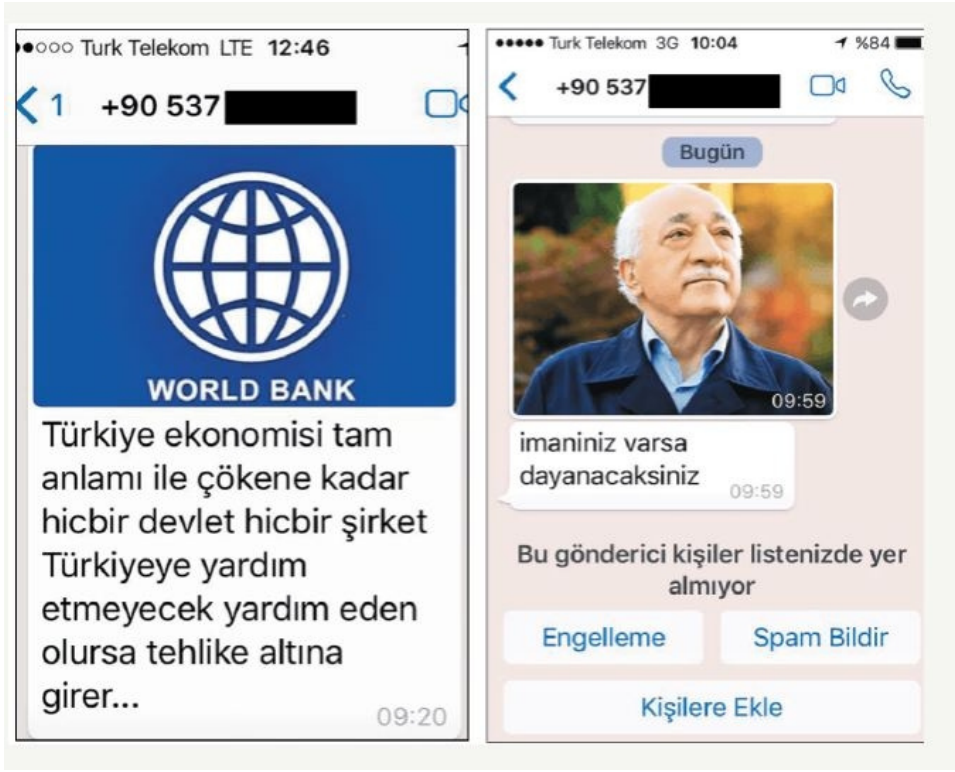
●○○○ Turk Telekom LTE 12:46

< 1 +90 537 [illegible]

WORLD BANK

Türkiye ekonomisi tam anlamı ile çökene kadar hicbir devlet hicbir şirket Türkiyeye yardım etmeyecek yardım eden olursa tehlike altına girer...

09:20

●●●●● Turk Telekom 3G 10:04 %84

< +90 537 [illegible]

Bugün

09:59

imaniniz varsa dayanacaksiniz

09:59

Bu gönderici kişiler listenizde yer almıyor

Engelleme

Spam Bildir

Kişilere Ekle